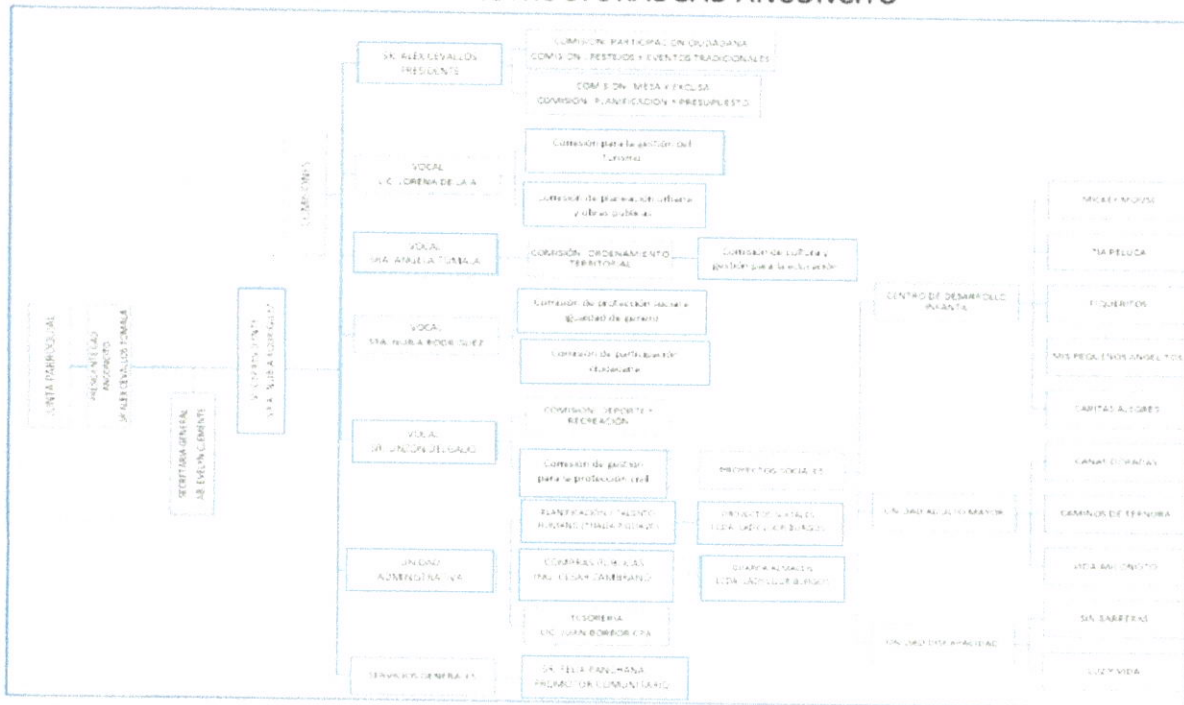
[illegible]

JUNTA PARROQUIAL

PRESIDENTE GAD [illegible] SR. ALEX CEVALLOS TUMALA

SECRETARIA GENERAL AB. EVELYN CEMENTE

VICEPRESIDENTE SRA. NUBIA RODRIGUEZ

COMISIONES

SR. ALEX CEVALLOS PRESIDENTE

COMISION PARTICIPACION CIUDADANA
COMISION FESTEJOS Y EVENTOS TRADICIONALES

COMISION MESA Y EXCUSA
COMISION PLANIFICACION Y PRESUPUESTO

VOCAL LIC. LORENA DE LA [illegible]

Comisión para la gestión del Turismo

Comisión de planeación urbana y obras públicas

VOCAL SRA. ANGELA TUMALA

COMISION ORDENAMIENTO TERRITORIAL

Comisión de cultura y gestión para la educación

VOCAL SRA. NUBIA RODRIGUEZ

Comisión de protección social e igualdad de género

Comisión de participación ciudadana

VOCAL SR. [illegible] DELGADO

COMISION DEPORTES Y RECREACION

Comisión de gestión para la protección civil

PROYECTOS SOCIALES

PLANIFICACION Y TALENTO HUMANO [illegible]

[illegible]

UNIDAD ADMINISTRATIVA

COMPRAS PUBLICAS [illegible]

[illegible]

TESORERIA LIC. JUAN BORBOR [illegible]

SERVICIOS GENERALES

SR. FELIX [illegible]
PROMOTOR COMUNITARIO

CENTRO DE DESARROLLO INFANTIL

UNIDAD ADULTO MAYOR

UNIDAD DISCAPACIDAD

MICKEY MOUSE

TIA PELUCA

PIQUERITOS

MIS PEQUEÑOS ANGELITOS

CARITAS ALEGRES

CANAS DORADAS

CAMINOS DE TERNURA

VIDA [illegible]

SIN BARRERAS

LUZ Y VIDA